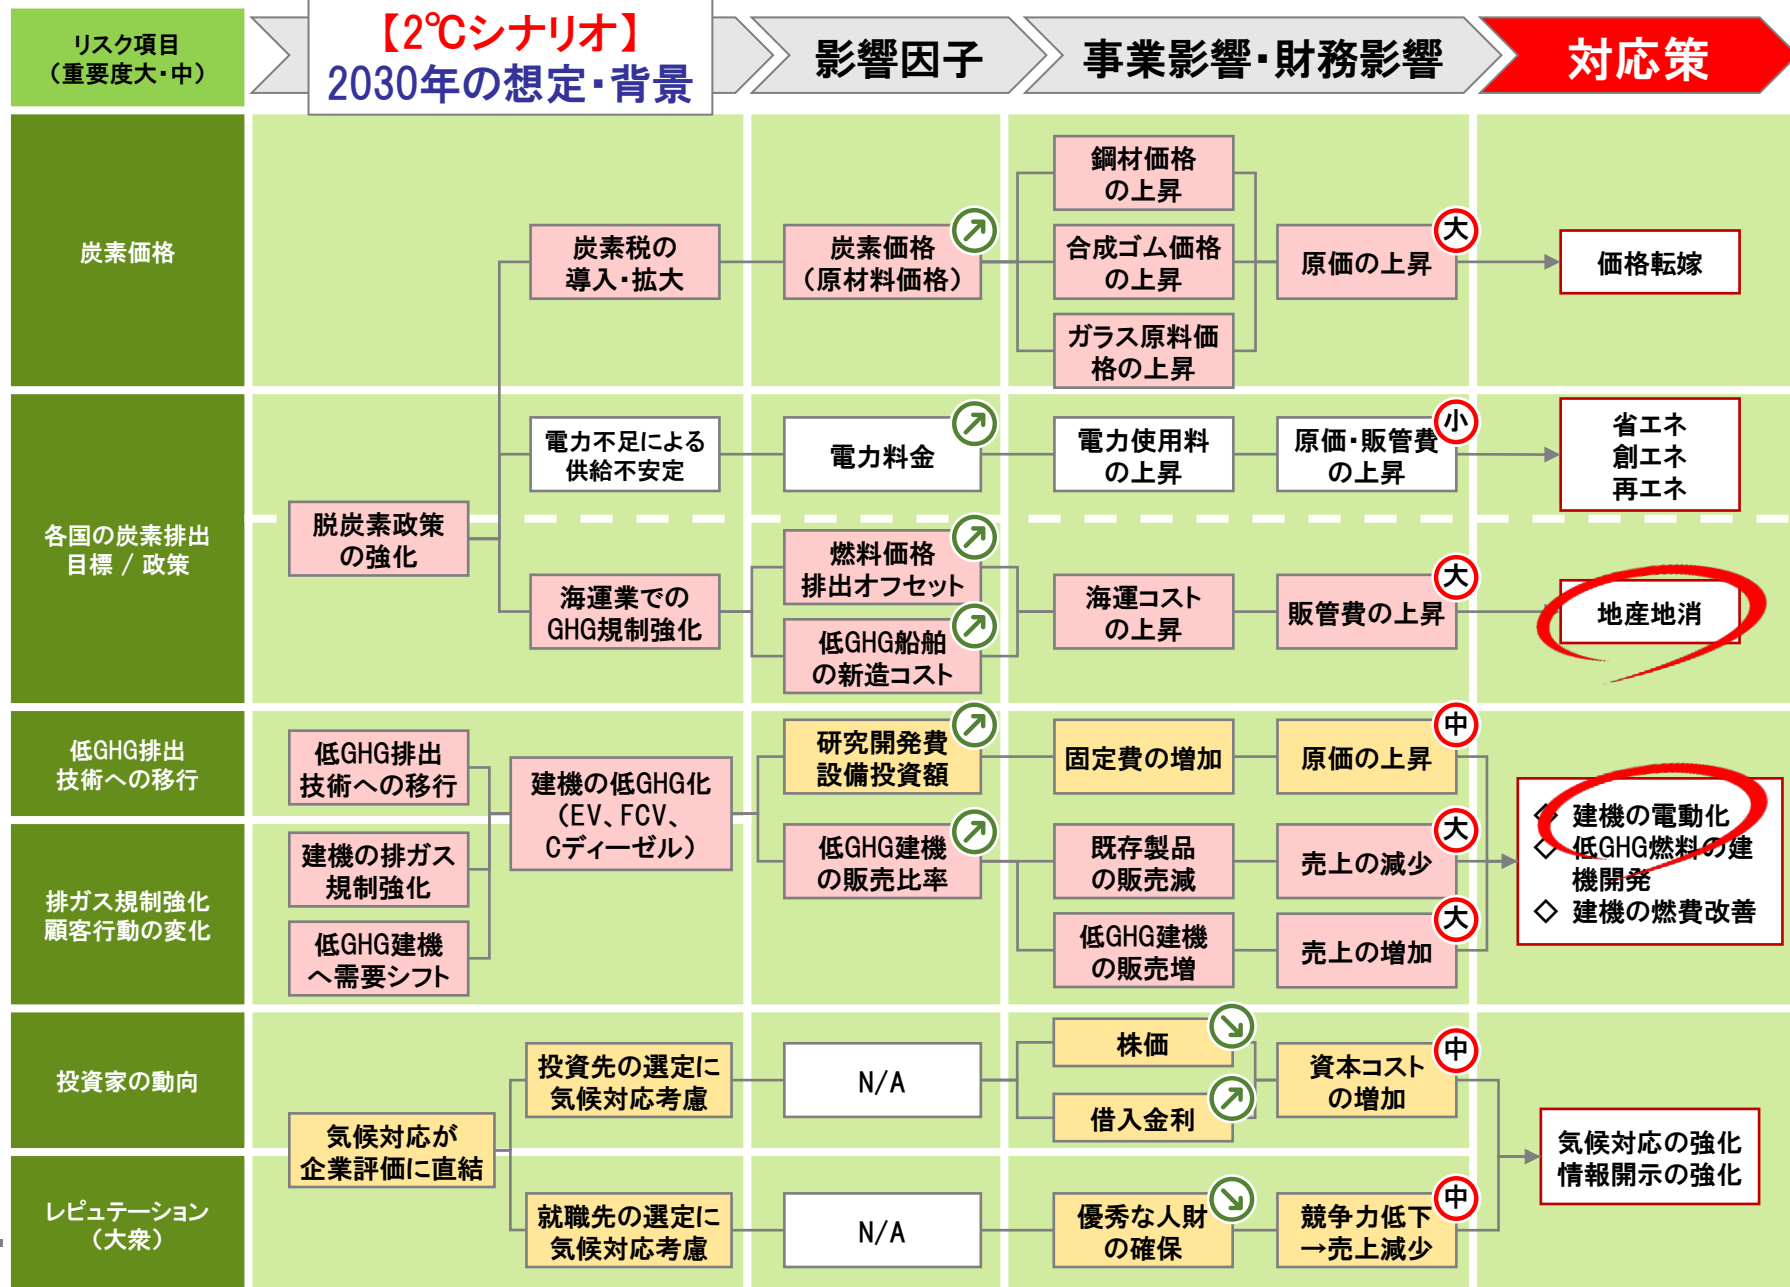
リスク項目
（重要度大・中）

【2℃シナリオ】
2030年の想定・背景

影響因子

事業影響・財務影響

対応策

炭素価格

炭素税の導入・拡大

炭素価格（原材料価格）

鋼材価格の上昇

合成ゴム価格の上昇

ガラス原料価格の上昇

原価の上昇 大

価格転嫁

各国の炭素排出目標 / 政策

脱炭素政策の強化

電力不足による供給不安定

電力料金

電力使用料の上昇

原価・販管費の上昇 小

省エネ
創エネ
再エネ

海運業でのGHG規制強化

燃料価格排出オフセット

低GHG船舶の新造コスト

海運コストの上昇

販管費の上昇 大

地産地消

低GHG排出技術への移行

低GHG排出技術への移行

建機の低GHG化（EV、FCV、Cディーゼル）

研究開発費設備投資額

固定費の増加

原価の上昇 中

排ガス規制強化顧客行動の変化

建機の排ガス規制強化

低GHG建機へ需要シフト

低GHG建機の販売比率

既存製品の販売減

売上の減少 大

低GHG建機の販売増

売上の増加 大

◇ 建機の電動化
◇ 低GHG燃料の建機開発
◇ 建機の燃費改善

投資家の動向

気候対応が企業評価に直結

投資先の選定に気候対応考慮

N/A

株価

借入金利

資本コストの増加 中

気候対応の強化
情報開示の強化

レピュテーション（大衆）

就職先の選定に気候対応考慮

N/A

優秀な人財の確保

競争力低下→売上減少 中